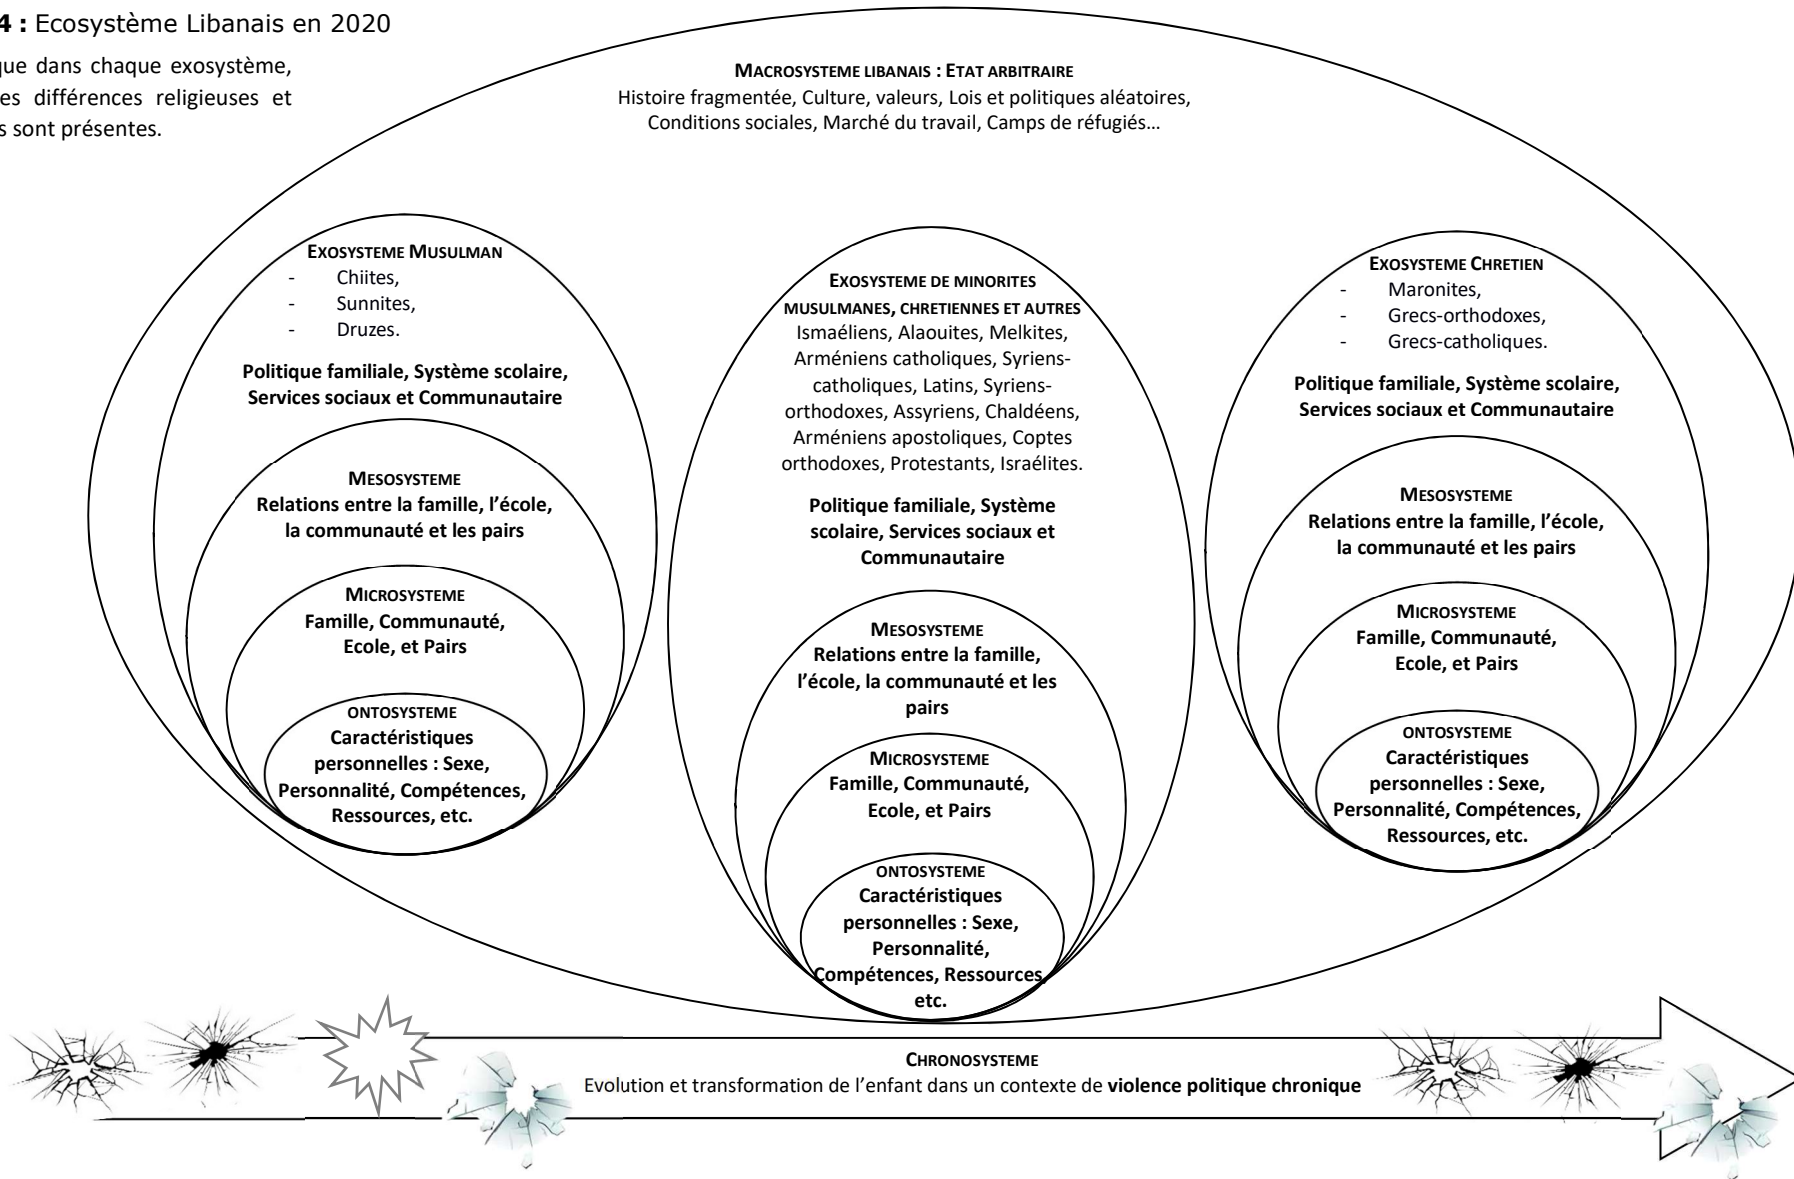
4 : Ecosystème Libanais en 2020

que dans chaque exosystème, es différences religieuses et s sont présentes.

MACROSYSTEME LIBANAIS : ETAT ARBITRAIRE
Histoire fragmentée, Culture, valeurs, Lois et politiques aléatoires, Conditions sociales, Marché du travail, Camps de réfugiés…

EXOSYSTEME MUSULMAN
- Chiites,
- Sunnites,
- Druzes.

Politique familiale, Système scolaire, Services sociaux et Communautaire

MESOSYSTEME
Relations entre la famille, l'école, la communauté et les pairs

MICROSYSTEME
Famille, Communauté, Ecole, et Pairs

ONTOSYSTEME
Caractéristiques personnelles : Sexe, Personnalité, Compétences, Ressources, etc.

EXOSYSTEME DE MINORITES MUSULMANES, CHRETIENNES ET AUTRES
Ismaéliens, Alaouites, Melkites, Arméniens catholiques, Syriens-catholiques, Latins, Syriens-orthodoxes, Assyriens, Chaldéens, Arméniens apostoliques, Coptes orthodoxes, Protestants, Israélites.

Politique familiale, Système scolaire, Services sociaux et Communautaire

MESOSYSTEME
Relations entre la famille, l'école, la communauté et les pairs

MICROSYSTEME
Famille, Communauté, Ecole, et Pairs

ONTOSYSTEME
Caractéristiques personnelles : Sexe, Personnalité, Compétences, Ressources, etc.

EXOSYSTEME CHRETIEN
- Maronites,
- Grecs-orthodoxes,
- Grecs-catholiques.

Politique familiale, Système scolaire, Services sociaux et Communautaire

MESOSYSTEME
Relations entre la famille, l'école, la communauté et les pairs

MICROSYSTEME
Famille, Communauté, Ecole, et Pairs

ONTOSYSTEME
Caractéristiques personnelles : Sexe, Personnalité, Compétences, Ressources, etc.

CHRONOSYSTEME
Evolution et transformation de l'enfant dans un contexte de violence politique chronique